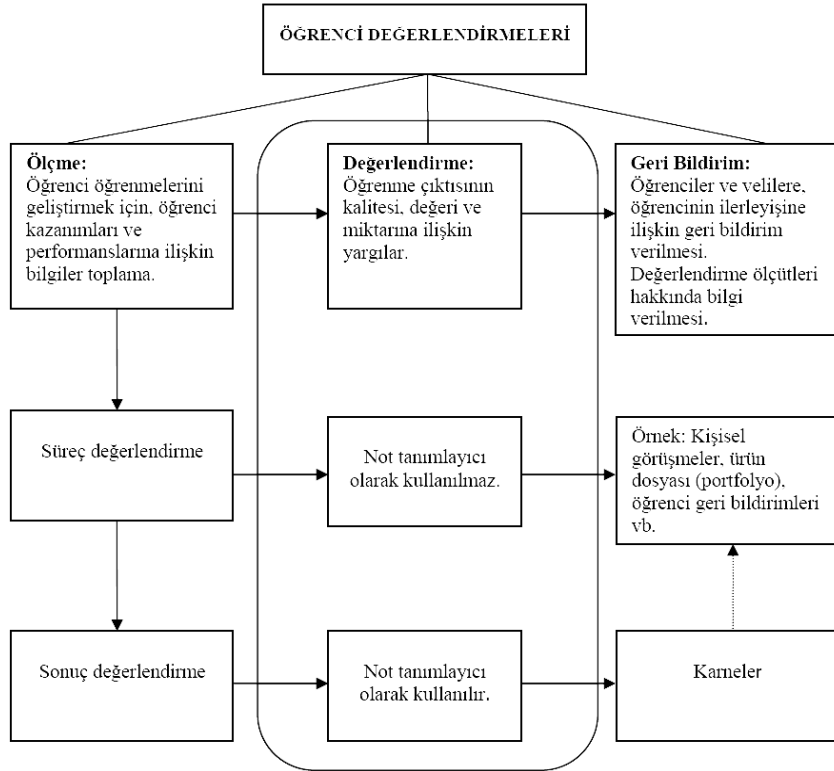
ÖĞRENCİ DEĞERLENDİRMELERİ

Ölçme:
Öğrenci öğrenmelerini geliştirmek için, öğrenci kazanımları ve performanslarına ilişkin bilgiler toplama.

Değerlendirme:
Öğrenme çıktısının kalitesi, değeri ve miktarına ilişkin yargılar.

Geri Bildirim:
Öğrenciler ve velilere, öğrencinin ilerleyişine ilişkin geri bildirim verilmesi. Değerlendirme ölçütleri hakkında bilgi verilmesi.

Süreç değerlendirme

Not tanımlayıcı olarak kullanılmaz.

Örnek: Kişisel görüşmeler, ürün dosyası (portfolyo), öğrenci geri bildirimleri vb.

Sonuç değerlendirme

Not tanımlayıcı olarak kullanılır.

Karneler